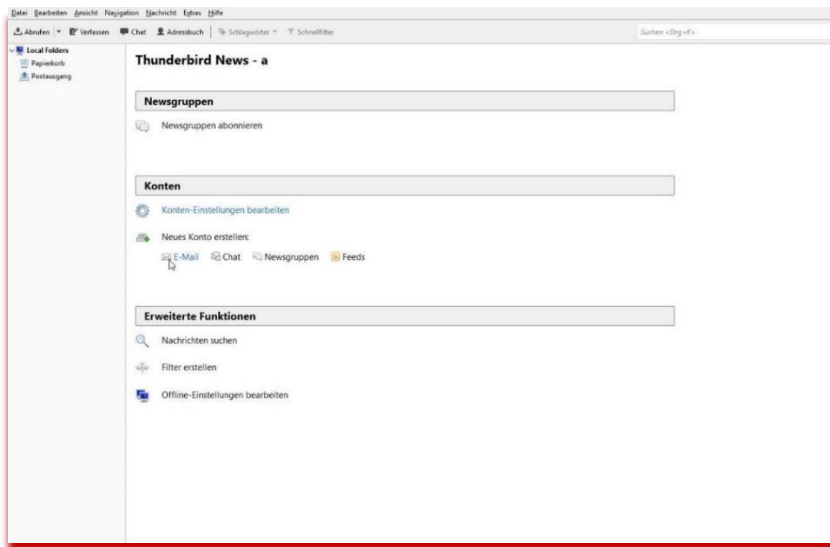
Datei Bearbeiten Ansicht Navigation Nachricht Extras Hilfe

Abrufen Verfassen Chat Adressbuch Schlagwörter Schnellfilter

Suchen <Strg+K>

Local Folders
Papierkorb
Posteingang

Thunderbird News - a

Newsgruppen

Newsgruppen abonnieren

Konten

Konten-Einstellungen bearbeiten

Neues Konto erstellen:

E-Mail Chat Newsgruppen Feeds

Erweiterte Funktionen

Nachrichten suchen

Filter erstellen

Offline-Einstellungen bearbeiten